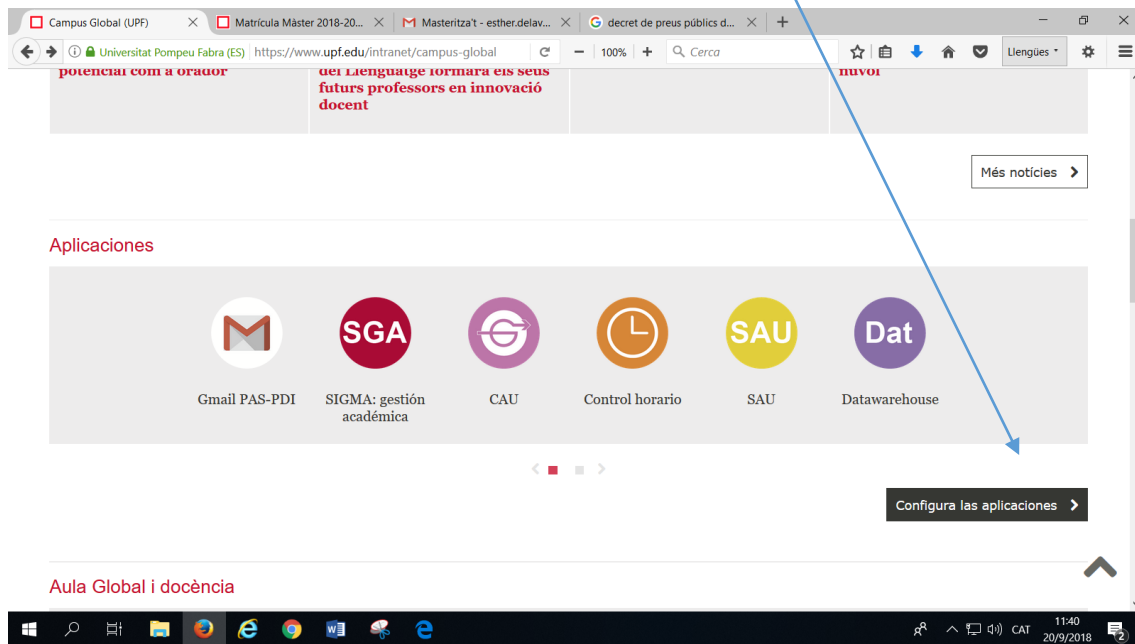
Campus Global (UPF) × Matrícula Màster 2018-20... × Masteritza't - esther.delav... × decret de preus públics d... × +

Universitat Pompeu Fabra (ES) | https://www.upf.edu/intranet/campus-global 100% Cerca Llengües

potencial com a orador

del Llenguatge formarà els seus futurs professors en innovació docent

núvol

Més notícies

Aplicaciones

Gmail PAS-PDI

SGA
SIGMA: gestión académica

CAU

Control horario

SAU
SAU

Dat
Datawarehouse

Configura las aplicaciones

Aula Global i docència

CAT 11:40 20/9/2018 2